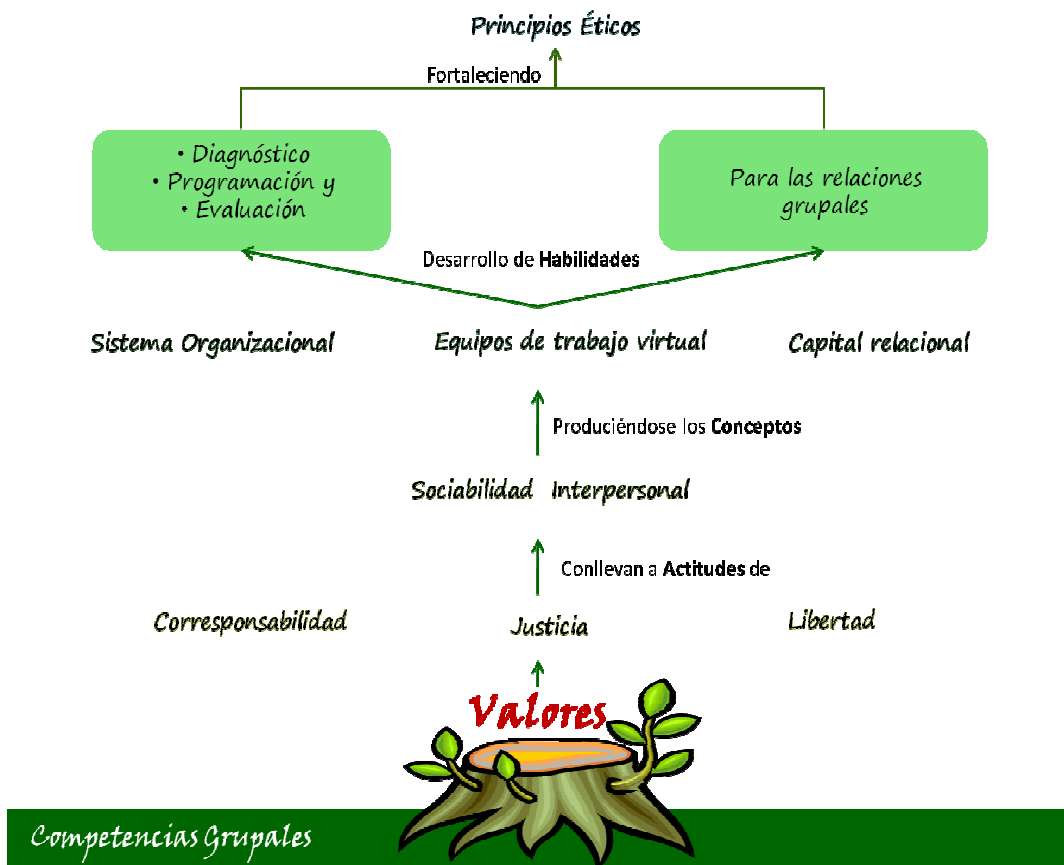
Principios Éticos

Fortaleciendo

• Diagnóstico
• Programación y
• Evaluación

Para las relaciones grupales

Desarrollo de Habilidades

Sistema Organizacional

Equipos de trabajo virtual

Capital relacional

Produciéndose los Conceptos

Sociabilidad Interpersonal

Conllevan a Actitudes de

Corresponsabilidad

Justicia

Libertad

Valores

Competencias Grupales